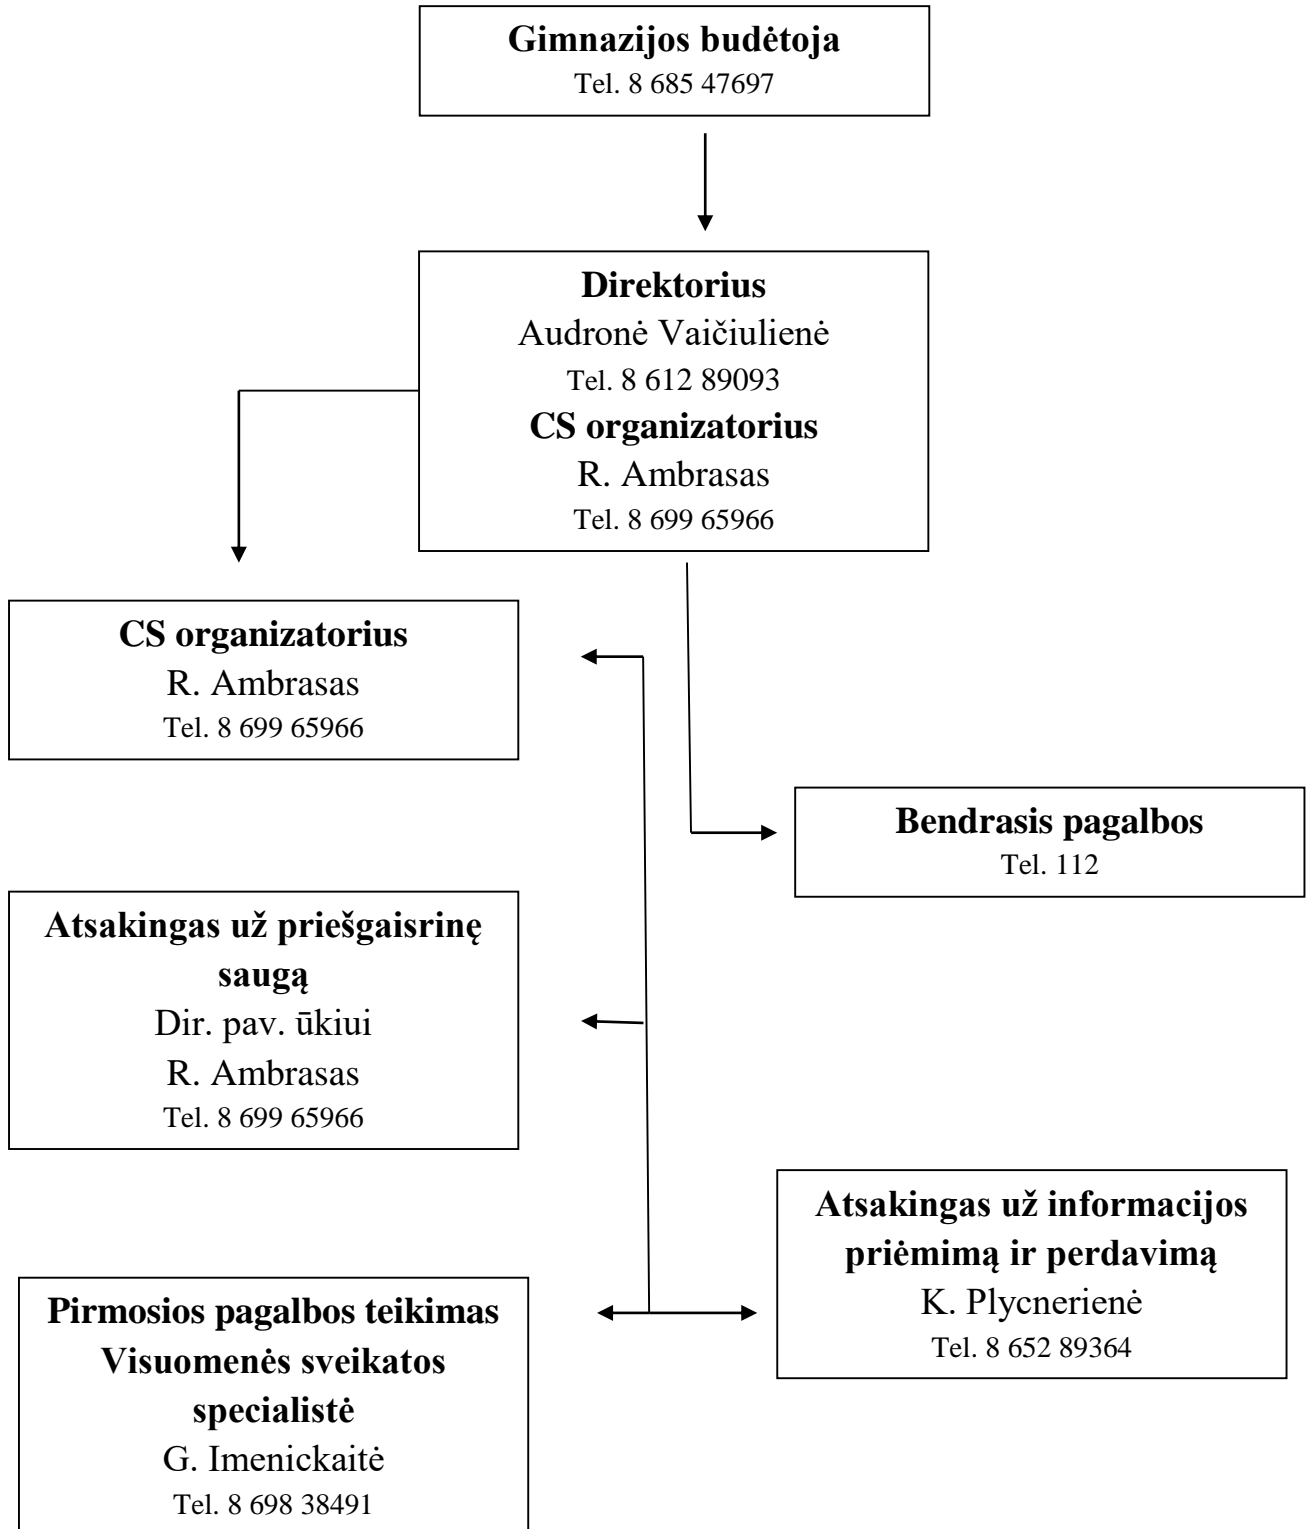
Gimnazijos budėtoja
Tel. 8 685 47697

Direktorius
Audronė Vaičiulienė
Tel. 8 612 89093
CS organizatorius
R. Ambrasas
Tel. 8 699 65966

CS organizatorius
R. Ambrasas
Tel. 8 699 65966

Bendrasis pagalbos
Tel. 112

Atsakingas už priešgaisrinę saugą
Dir. pav. ūkiui
R. Ambrasas
Tel. 8 699 65966

Atsakingas už informacijos priėmimą ir perdavimą
K. Plycnerienė
Tel. 8 652 89364

Pirmosios pagalbos teikimas
Visuomenės sveikatos specialistė
G. Imenickaitė
Tel. 8 698 38491